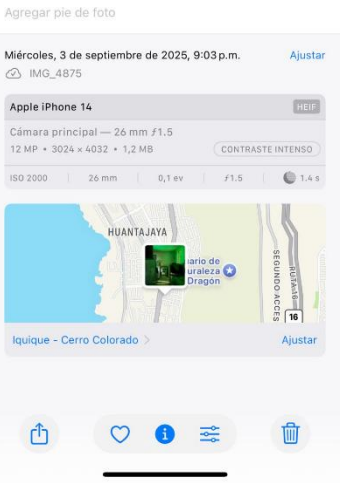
Agregar pie de foto

Miércoles, 3 de septiembre de 2025, 9:03 p.m.
Ajustar
IMG_4875

Apple iPhone 14
HEIF
Cámara principal — 26 mm ƒ1.5
12 MP • 3024 × 4032 • 1,2 MB
CONTRASTE INTENSO
ISO 2000
26 mm
0,1 ev
ƒ1.5
1.4 s

HUANTAJAYA
uario de
uraleza
Dragón
SEGUNDO ACCES
RUTA 16
16

Iquique - Cerro Colorado
Ajustar